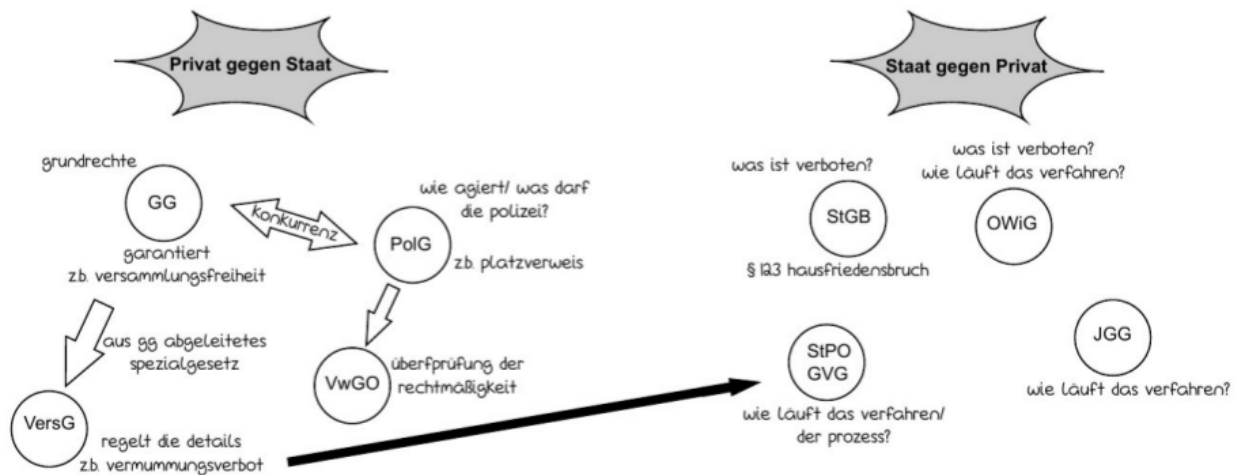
Privat gegen Staat

grundrechte

GG

garantiert
z.b. versammlungsfreiheit

konkurrenz

wie agiert/ was darf die polizei?

PolG

z.b. platzverweis

aus gg abgeleitetes spezialgesetz

VwGO

überprüfung der rechtmäßigkeit

VersG

regelt die details
z.b. vermummungsverbot

Staat gegen Privat

was ist verboten?

StGB

§ 123 hausfriedensbruch

was ist verboten?
wie läuft das verfahren?

OWiG

StPO
GVG

wie läuft das verfahren/ der prozess?

JGG

wie läuft das verfahren?